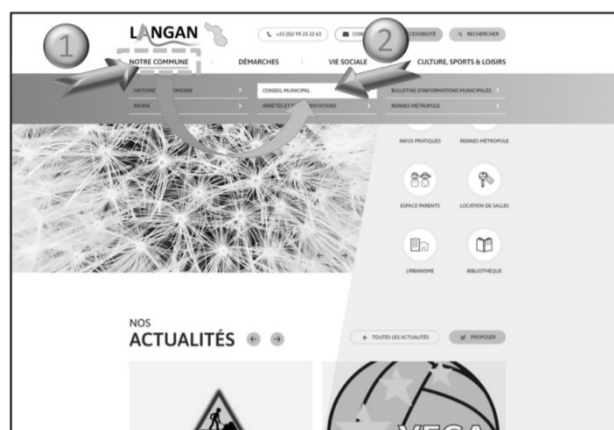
1

2

LANGAN

+33 (0)2 99 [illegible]

CON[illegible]

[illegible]CCESSIBILITÉ

RECHERCHER

NOTRE COMMUNE

DÉMARCHES

VIE SOCIALE

CULTURE, SPORTS & LOISIRS

HISTOIRE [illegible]RIMOINE

MAIRIE

CONSEIL MUNICIPAL

ARRÊTÉS ET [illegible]NTATIONS

BULLETINS D'INFORMATIONS MUNICIPALES

RENNES MÉTROPOLE

INFOS PRATIQUES

RENNES MÉTROPOLE

ESPACE PARENTS

LOCATION DE SALLES

URBANISME

BIBLIOTHÈQUE

NOS

ACTUALITÉS

TOUTES LES ACTUALITÉS

PROPOSER